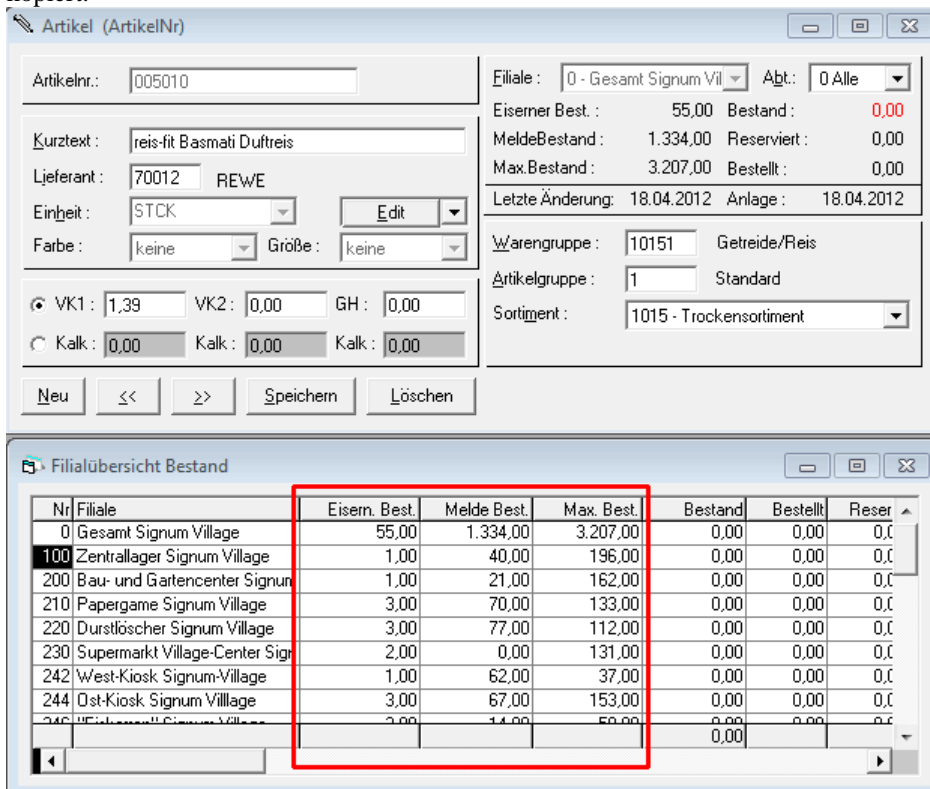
Artikel (ArtikelNr)

Artikelnr.: 005010

Kurztext: reis-fit Basmati Duftreis
Lieferant: 70012 REWE
Einheit: STCK
Edit
Farbe: keine
Größe: keine

VK1: 1,39 VK2: 0,00 GH: 0,00
Kalk: 0,00 Kalk: 0,00 Kalk: 0,00

Neu << >> Speichern Löschen

Filiale: 0 - Gesamt Signum Vil
Abt.: 0 Alle
Eiserner Best.: 55,00 Bestand: 0,00
MeldeBestand: 1.334,00 Reserviert: 0,00
Max.Bestand: 3.207,00 Bestellt: 0,00
Letzte Änderung: 18.04.2012 Anlage: 18.04.2012

Warengruppe: 10151 Getreide/Reis
Artikelgruppe: 1 Standard
Sortiment: 1015 - Trockensortiment

Filialübersicht Bestand

| Nr | Filiale | Eisern. Best. | Melde Best. | Max. Best. | Bestand | Bestellt | Reser |
|---|---|---|---|---|---|---|---|
| 0 | Gesamt Signum Village | 55,00 | 1.334,00 | 3.207,00 | 0,00 | 0,00 | 0,0 |
| 100 | Zentrallager Signum Village | 1,00 | 40,00 | 196,00 | 0,00 | 0,00 | 0,0 |
| 200 | Bau- und Gartencenter Signun | 1,00 | 21,00 | 162,00 | 0,00 | 0,00 | 0,0 |
| 210 | Papergame Signum Village | 3,00 | 70,00 | 133,00 | 0,00 | 0,00 | 0,0 |
| 220 | Durstlöscher Signum Village | 3,00 | 77,00 | 112,00 | 0,00 | 0,00 | 0,0 |
| 230 | Supermarkt Village-Center Sigr | 2,00 | 0,00 | 131,00 | 0,00 | 0,00 | 0,0 |
| 242 | West-Kiosk Signum-Village | 1,00 | 62,00 | 37,00 | 0,00 | 0,00 | 0,0 |
| 244 | Ost-Kiosk Signum Villlage | 3,00 | 67,00 | 153,00 | 0,00 | 0,00 | 0,0 |
| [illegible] | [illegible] | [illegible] | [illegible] | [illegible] | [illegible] | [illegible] | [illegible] |
| | | | | | 0,00 | | |